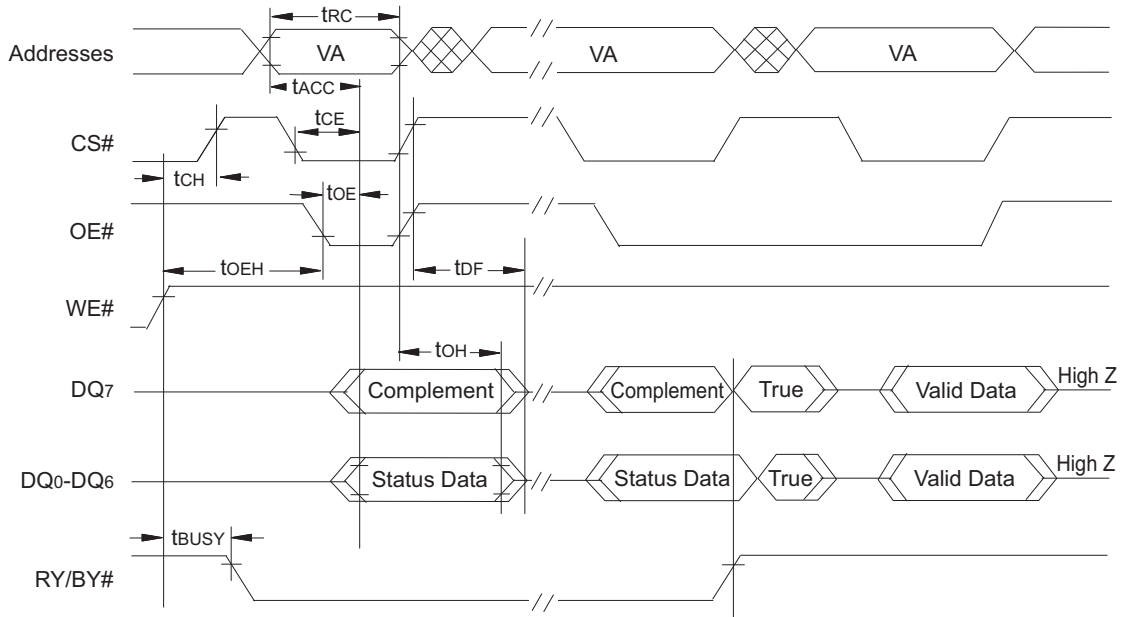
tRC

Addresses

VA

VA

VA

tACC

tCE

CS#

tCH

tOE

OE#

tOEH

tDF

WE#

tOH

DQ7

Complement

Complement

True

Valid Data

High Z

DQ0-DQ6

Status Data

Status Data

True

Valid Data

High Z

tBUSY

RY/BY#